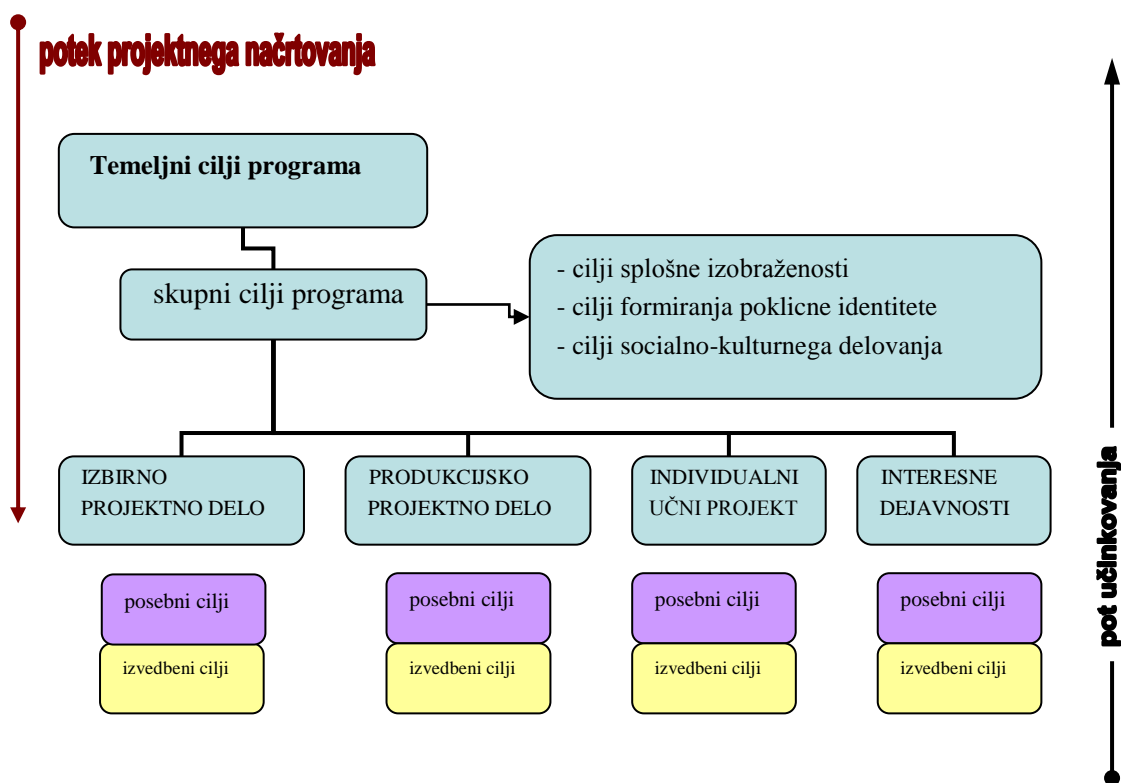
potek projektnega načrtovanja

Temeljni cilji programa

skupni cilji programa

- cilji splošne izobraženosti
- cilji formiranja poklicne identitete
- cilji socialno-kulturnega delovanja

IZBIRNO PROJEKTNO DELO

PRODUKCIJSKO PROJEKTNO DELO

INDIVIDUALNI UČNI PROJEKT

INTERESNE DEJAVNOSTI

posebni cilji

izvedbeni cilji

posebni cilji

izvedbeni cilji

posebni cilji

izvedbeni cilji

posebni cilji

izvedbeni cilji

pot učinkovanja